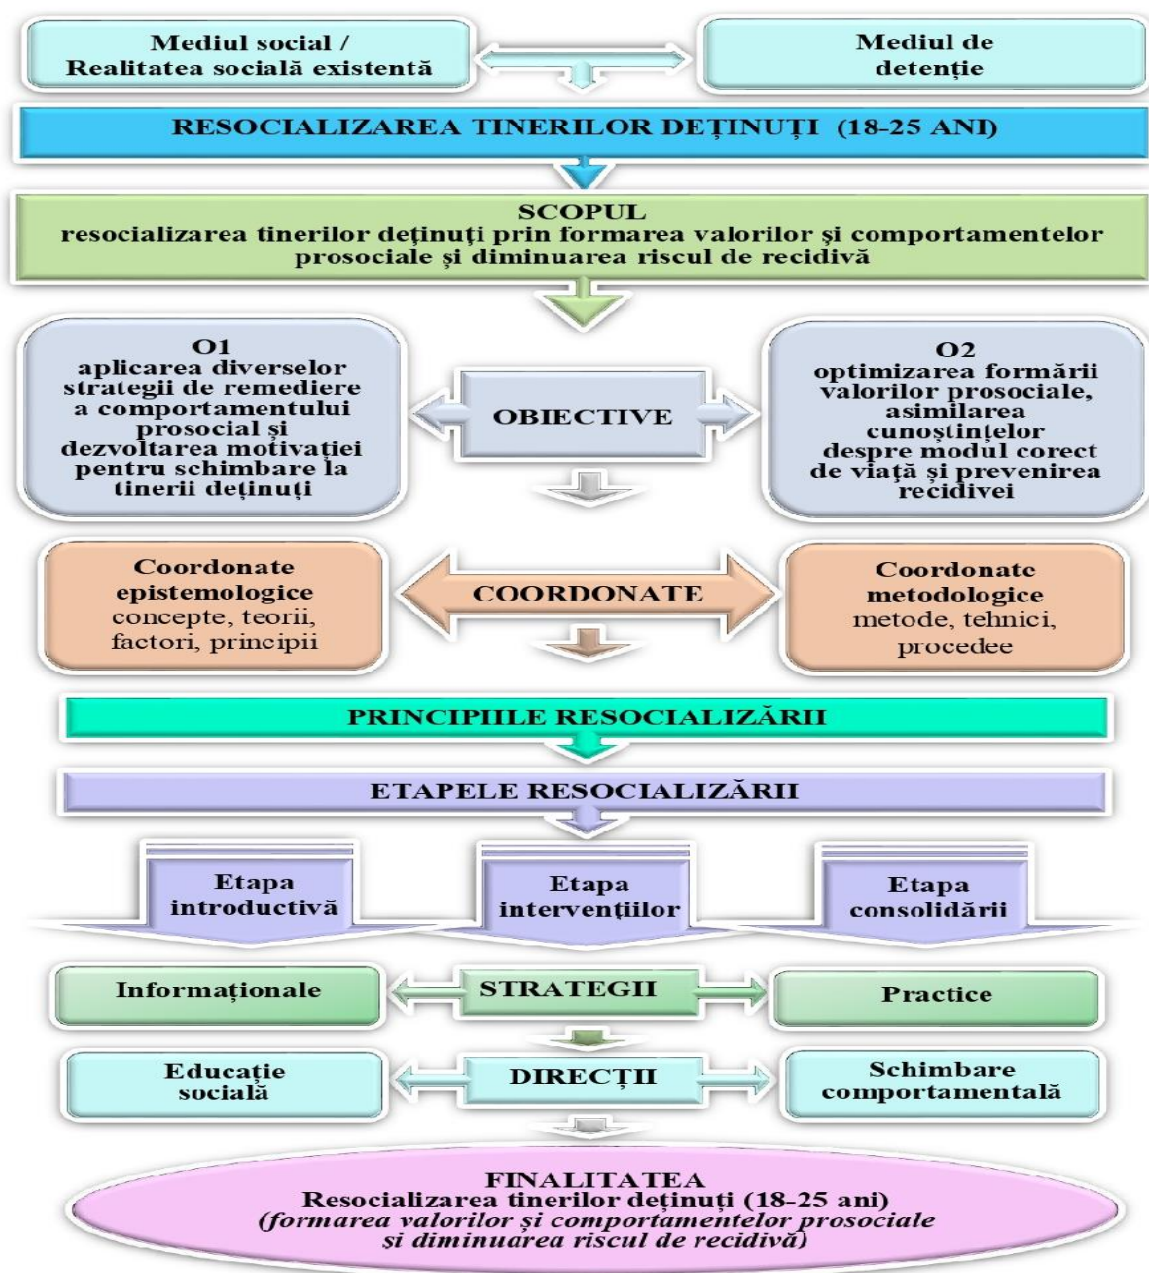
Mediul social / Realitatea socială existentă

Mediul de detenție

RESOCIALIZAREA TINERILOR DEȚINUȚI (18-25 ANI)

SCOPUL
resocializarea tinerilor deținuți prin formarea valorilor și comportamentelor prosociale și diminuarea riscul de recidivă

O1
aplicarea diverselor strategii de remediere a comportamentului prosocial și dezvoltarea motivației pentru schimbare la tinerii deținuți

OBIECTIVE

O2
optimizarea formării valorilor prosociale, asimilarea cunoștințelor despre modul corect de viață și prevenirea recidivei

Coordonate epistemologice
concepte, teorii, factori, principii

COORDONATE

Coordonate metodologice
metode, tehnici, procedee

PRINCIPIILE RESOCIALIZĂRII

ETAPELE RESOCIALIZĂRII

Etapa introductivă

Etapa intervențiilor

Etapa consolidării

Informaționale

STRATEGII

Practice

Educație socială

DIRECȚII

Schimbare comportamentală

FINALITATEA
Resocializarea tinerilor deținuți (18-25 ani)
(formarea valorilor și comportamentelor prosociale și diminuarea riscul de recidivă)